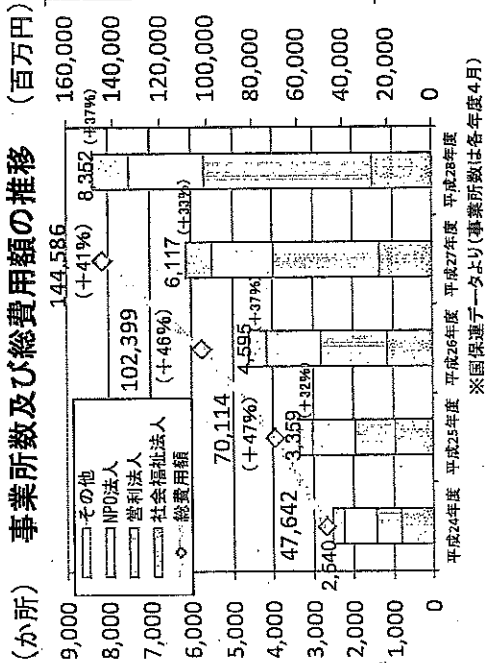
事業所数及び総費用額の推移

（か所）
9,000
8,000
7,000
6,000
5,000
4,000
3,000
2,000
1,000
0

（百万円）
160,000
140,000
120,000
100,000
80,000
60,000
40,000
20,000
0

その他
NPO法人
営利法人
社会福祉法人
総費用額

2,540
47,642
3,359
(+32%)
(+47%)
70,114
4,595
(+37%)
(+46%)
102,399
6,117
(+33%)
(+41%)
144,586
8,352
(+37%)

平成24年度　平成25年度　平成26年度　平成27年度　平成28年度

※国保連データより（事業所数は各年度4月）